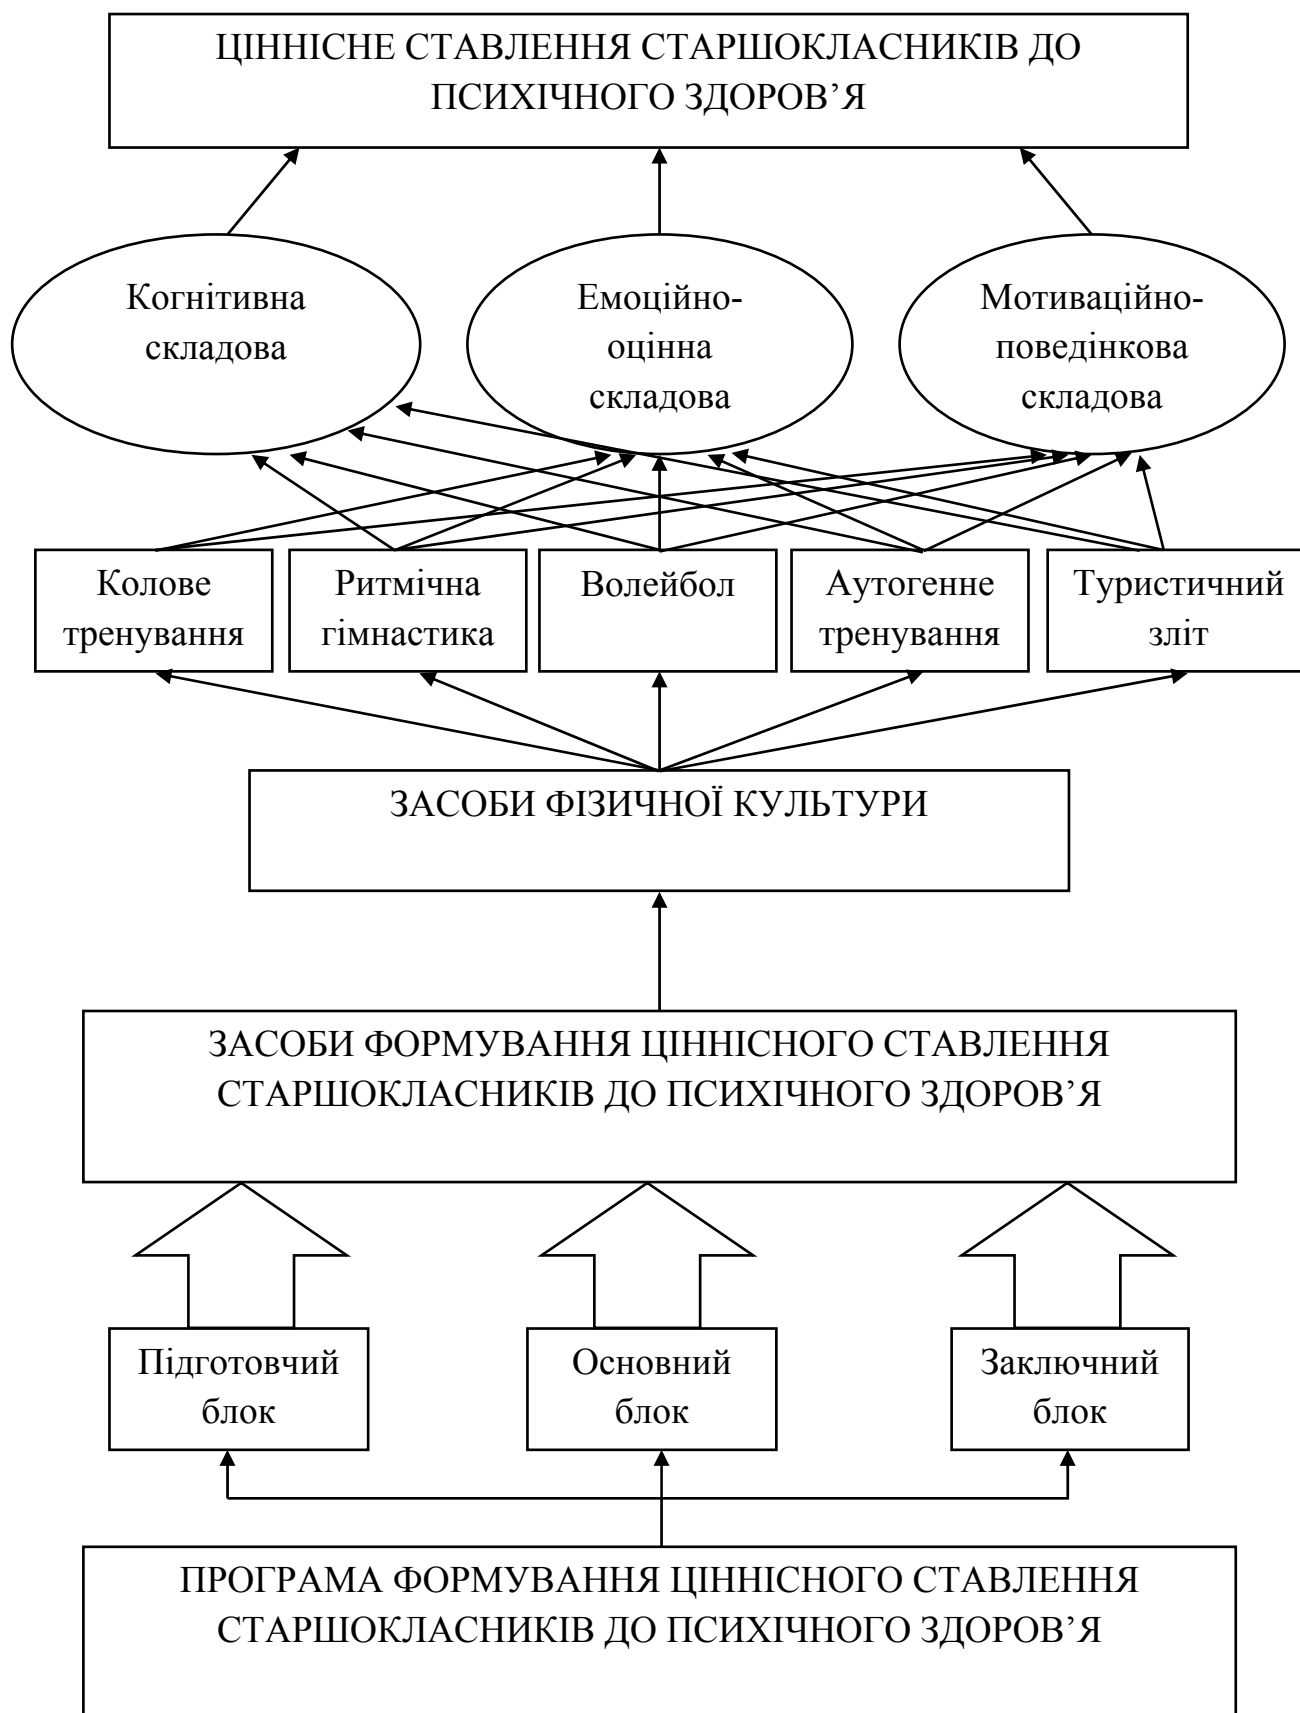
ЦІННІСНЕ СТАВЛЕННЯ СТАРШОКЛАСНИКІВ ДО ПСИХІЧНОГО ЗДОРОВ'Я

Когнітивна складова

Емоційно-оцінна складова

Мотиваційно-поведінкова складова

Колове тренування

Ритмічна гімнастика

Волейбол

Аутогенне тренування

Туристичний зліт

ЗАСОБИ ФІЗИЧНОЇ КУЛЬТУРИ

ЗАСОБИ ФОРМУВАННЯ ЦІННІСНОГО СТАВЛЕННЯ СТАРШОКЛАСНИКІВ ДО ПСИХІЧНОГО ЗДОРОВ'Я

Підготовчий блок

Основний блок

Заключний блок

ПРОГРАМА ФОРМУВАННЯ ЦІННІСНОГО СТАВЛЕННЯ СТАРШОКЛАСНИКІВ ДО ПСИХІЧНОГО ЗДОРОВ'Я